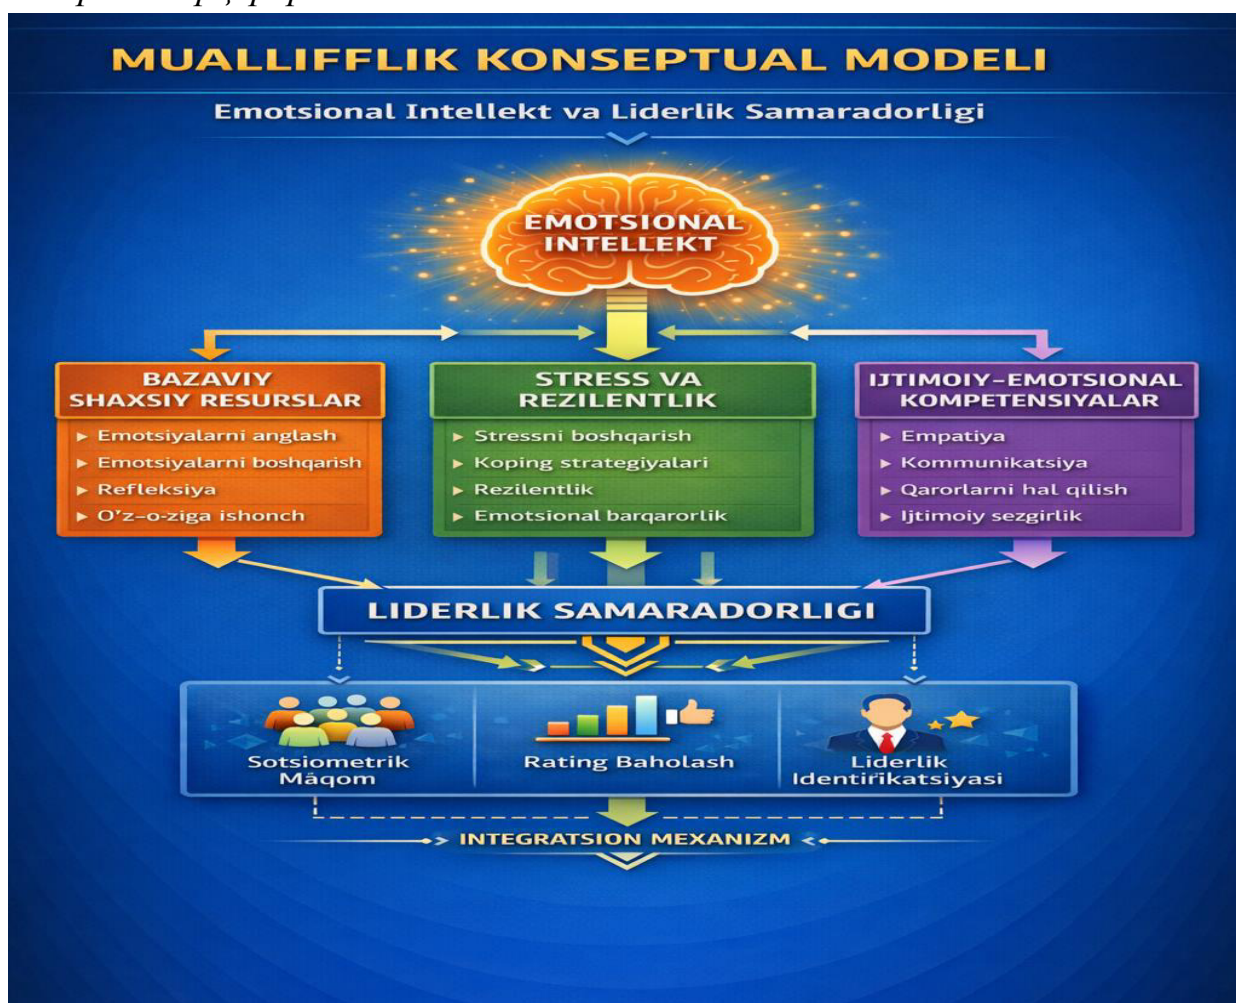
MUALLIFFLIK KONSEPTUAL MODELI

Emotsional Intellekt va Liderlik Samaradorligi

EMOTSIONAL INTELLEKT

BAZAVIY SHAXSIY RESURSLAR

▸ Emotsiyalarni anglash
▸ Emotsiyalarni boshqarish
▸ Refleksiya
▸ O'z-o-ziga ishonch

STRESS VA REZILENTLIK

▸ Stressni boshqarish
▸ Koping strategiyalari
▸ Rezilentlik
▸ Emotsional barqarorlik

IJTIMOIY-EMOTSIONAL KOMPETENSIYALAR

▸ Empatiya
▸ Kommunikatsiya
▸ Qarorlarni hal qilish
▸ Ijtimoiy sezgirlik

LIDERLIK SAMARADORLIGI

Sotsiometrik Mâqom

Rating Baholash

Liderlik Identiŕikatsiyasi

INTEGRATSION MEXANIZM